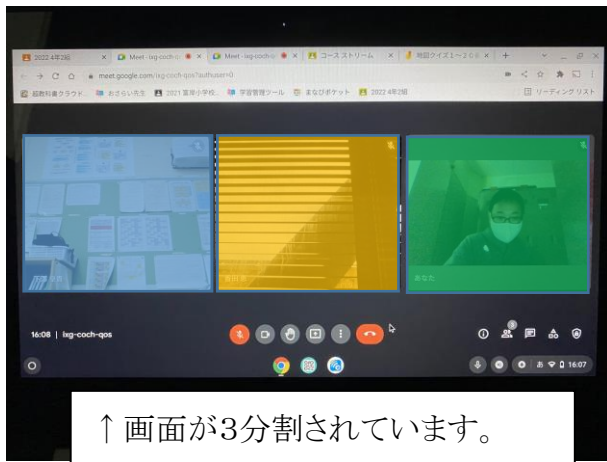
2022 4年2組 | Meet - ixg-coch-q | Meet - ixg-coch-q | コース ストリーム | 地図クイズ1～2 C0

meet.google.com/ixg-coch-qos?authuser=0

超教科書クラウド | おさらい先生 | 2021 富岸小学校 | 学習管理ツール | まなびポケット | 2022 4年2組 | リーディング リスト

あなた

16:08 | ixg-coch-qos

16:07

↑画面が3分割されています。